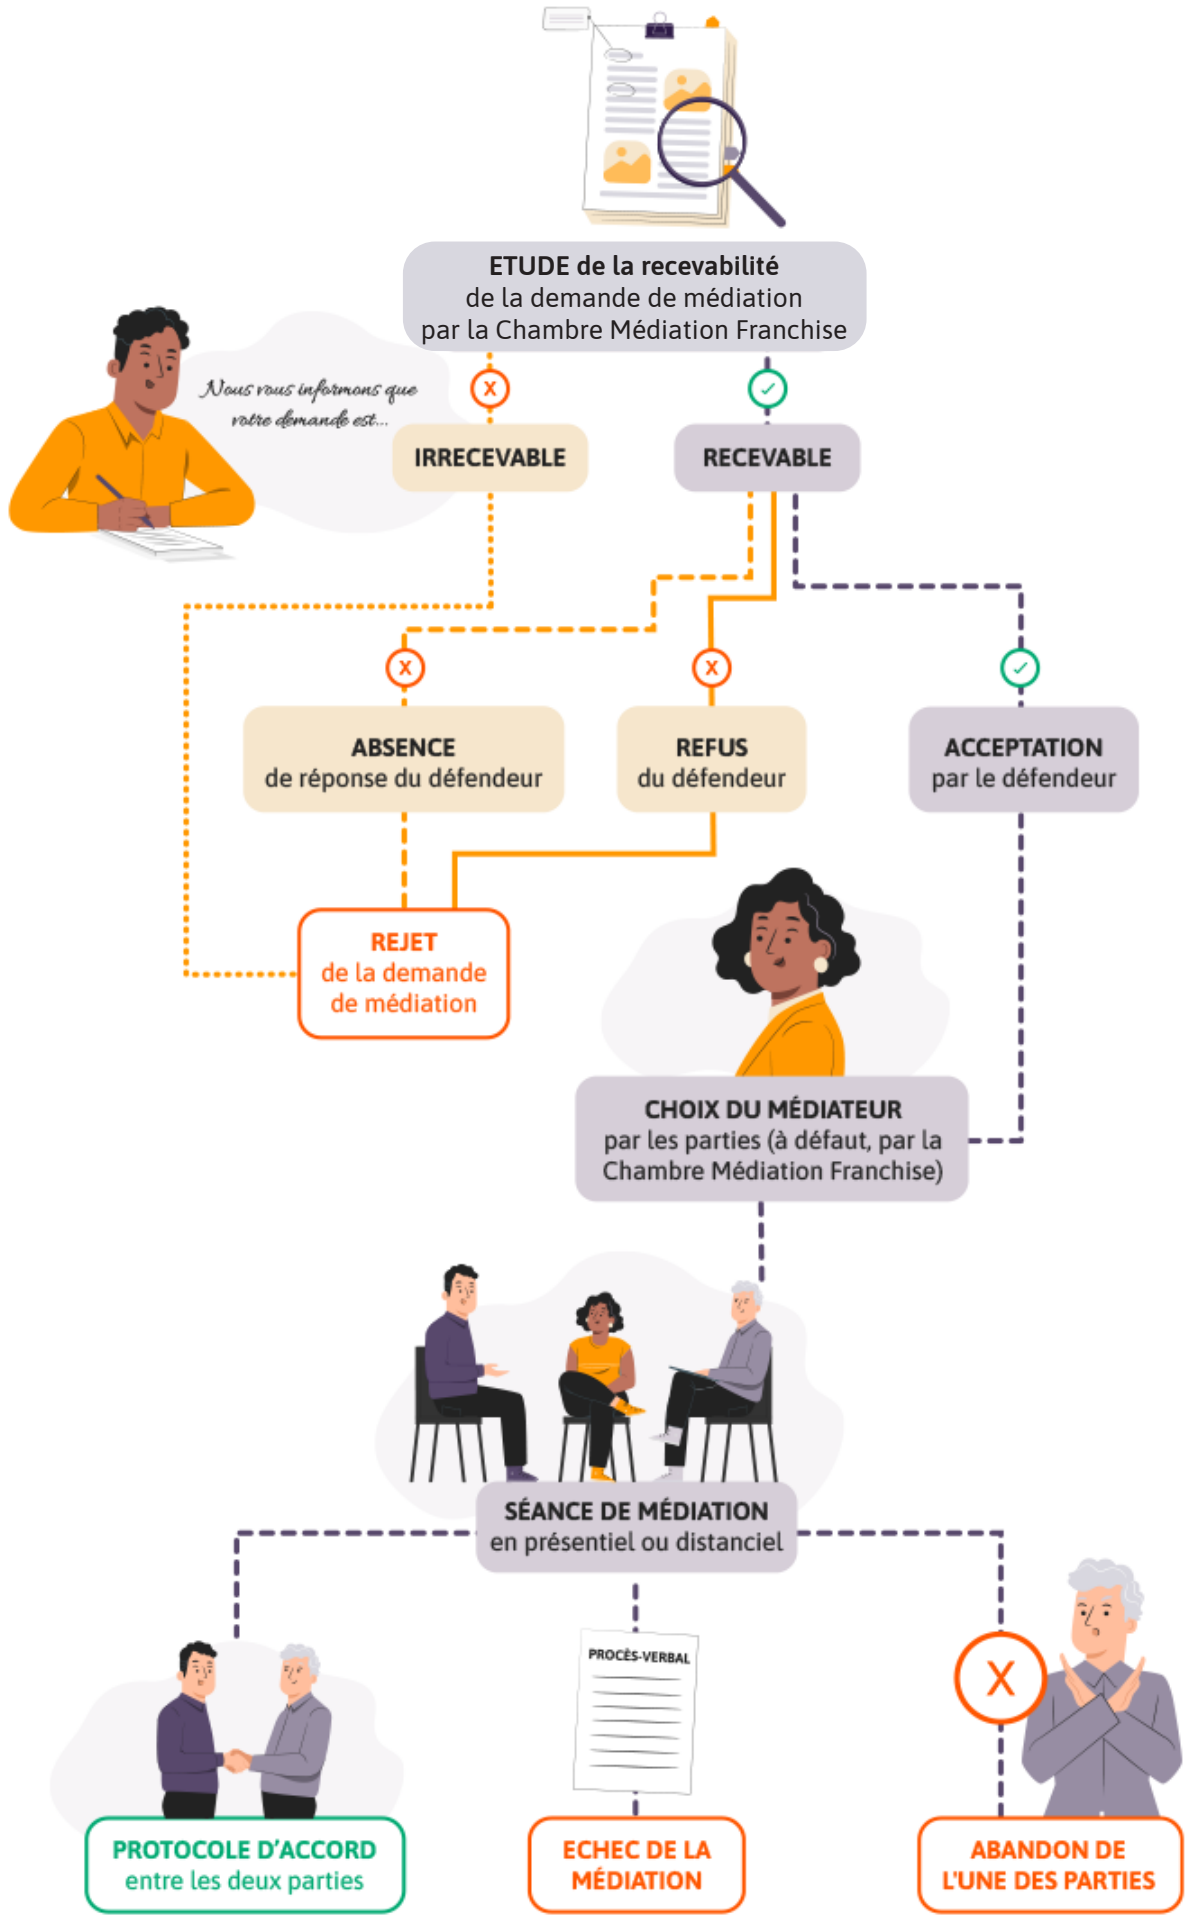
ETUDE de la recevabilité
de la demande de médiation
par la Chambre Médiation Franchise

Nous vous informons que votre demande est...

X

IRRECEVABLE

✓

RECEVABLE

X

ABSENCE
de réponse du défendeur

X

REFUS
du défendeur

✓

ACCEPTATION
par le défendeur

REJET
de la demande
de médiation

CHOIX DU MÉDIATEUR
par les parties (à défaut, par la Chambre Médiation Franchise)

SÉANCE DE MÉDIATION
en présentiel ou distanciel

PROCÈS-VERBAL

X

PROTOCOLE D'ACCORD
entre les deux parties

ECHEC DE LA
MÉDIATION

ABANDON DE
L'UNE DES PARTIES